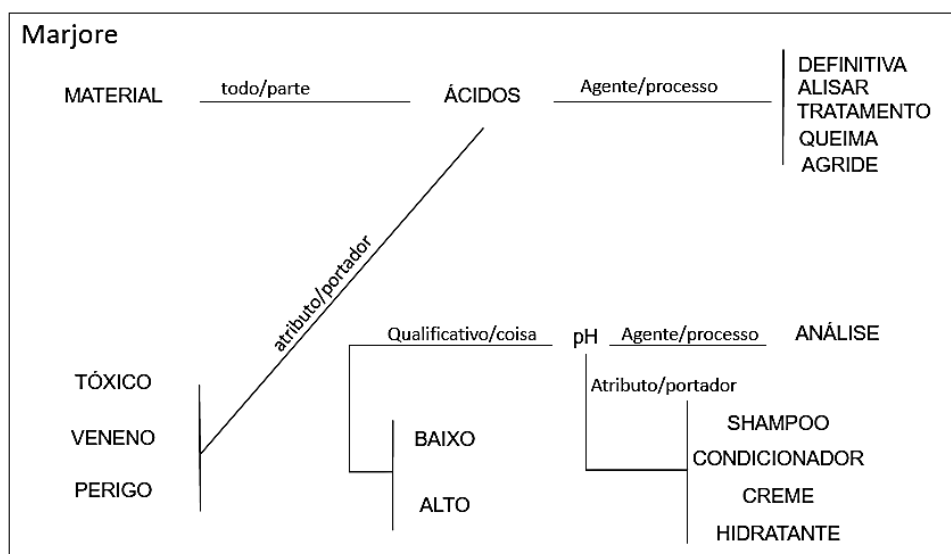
Marjore

MATERIAL todo/parte ÁCIDOS Agente/processo

DEFINITIVA
ALISAR
TRATAMENTO
QUEIMA
AGRIDE

atributo/portador

Qualificativo/coisa pH Agente/processo ANÁLISE

Atributo/portador

TÓXICO
VENENO
PERIGO

BAIXO
ALTO

SHAMPOO
CONDICIONADOR
CREME
HIDRATANTE